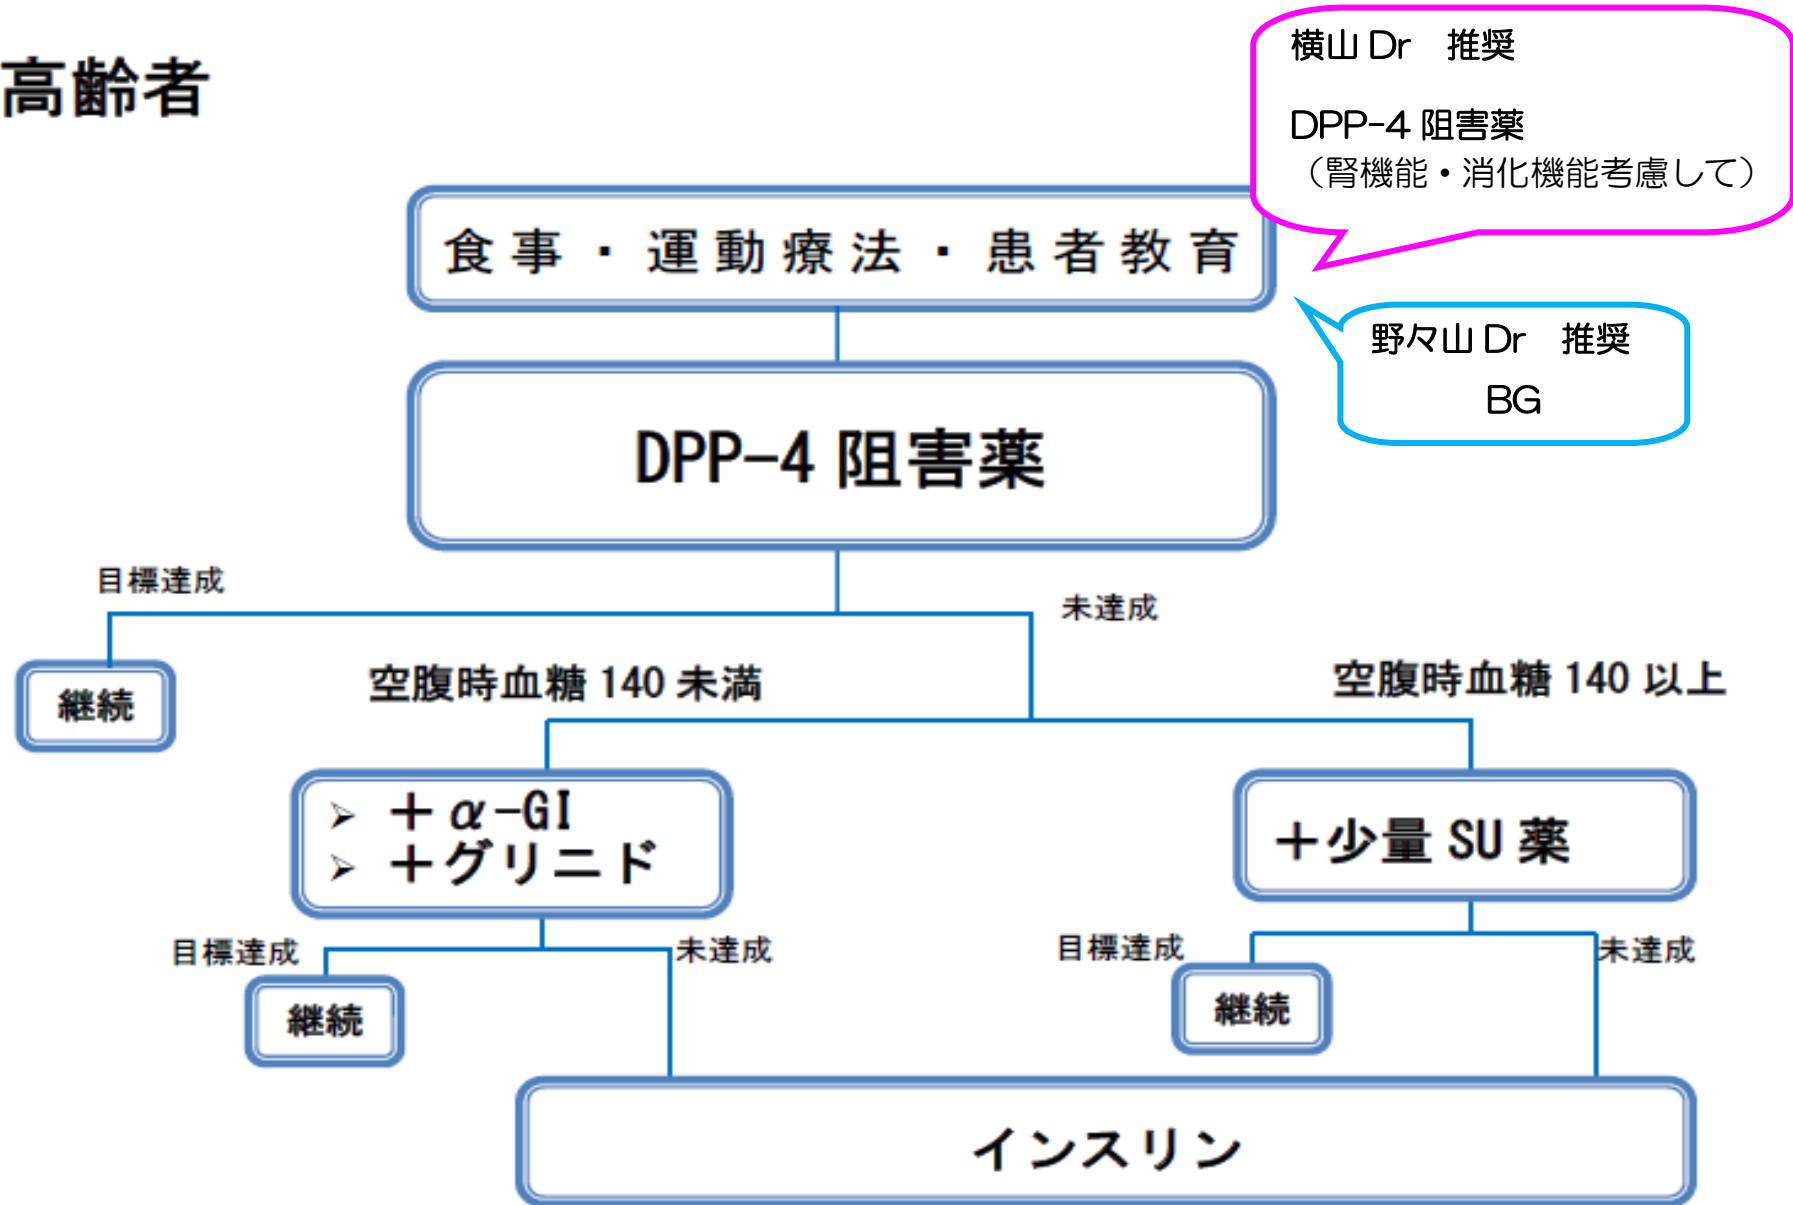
高齢者

横山 Dr　推奨

DPP-4 阻害薬
（腎機能・消化機能考慮して）

食事・運動療法・患者教育

野々山 Dr　推奨
BG

DPP-4 阻害薬

目標達成

未達成

継続

空腹時血糖 140 未満

空腹時血糖 140 以上

➢ ＋$\alpha$-GI
➢ ＋グリニド

＋少量 SU 薬

目標達成

未達成

継続

目標達成

未達成

継続

インスリン